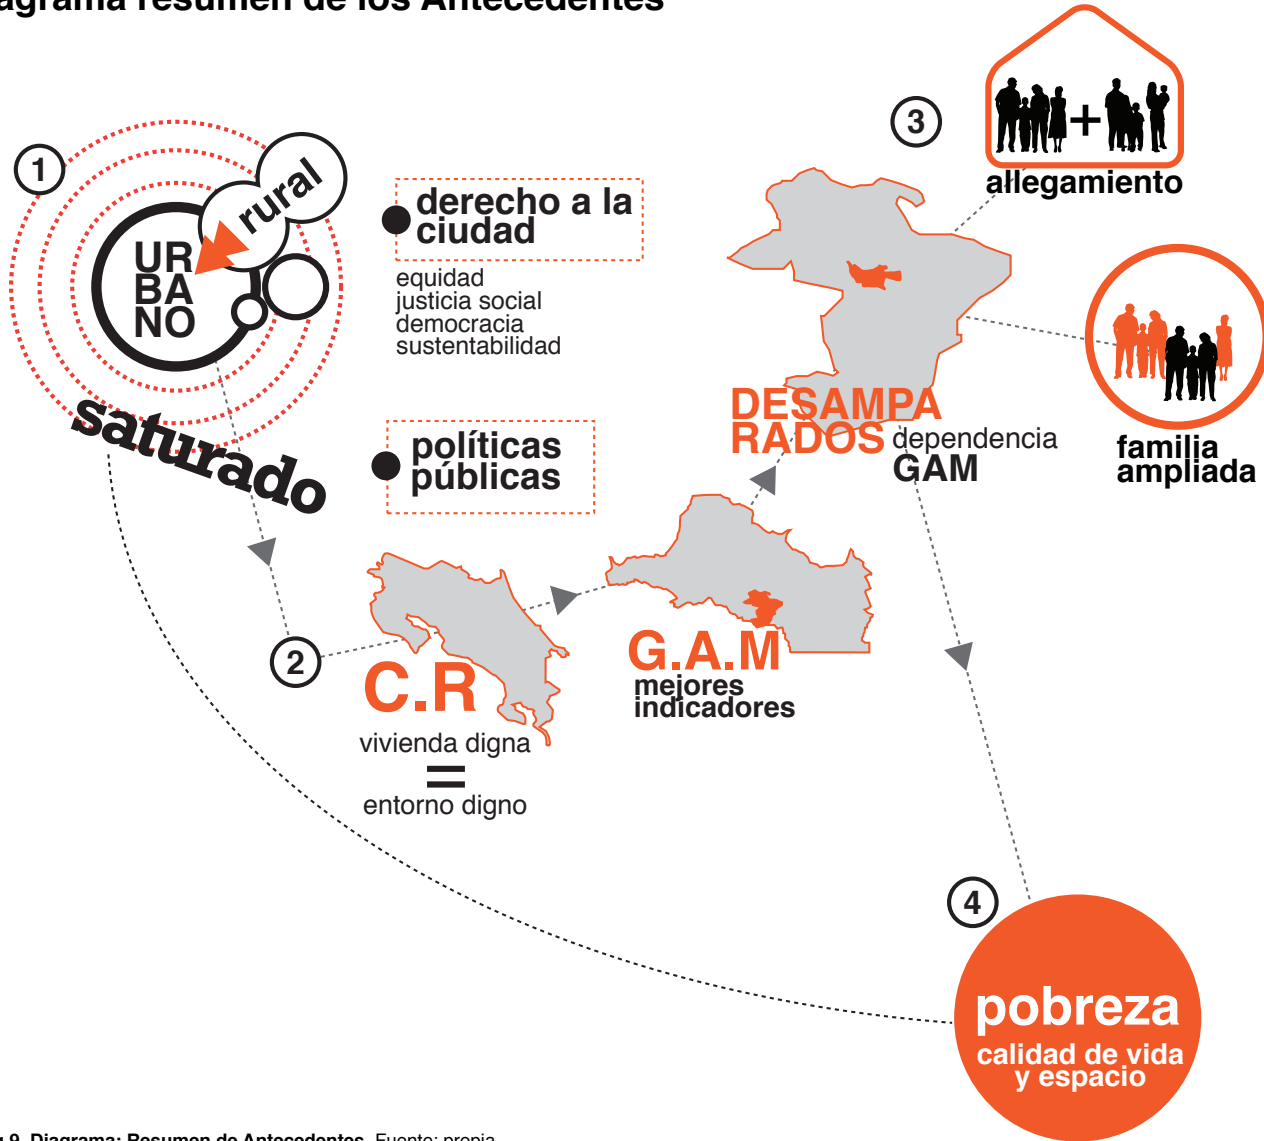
agrama resumen de los Antecedentes

1

rural

UR
BA
NO

saturado

derecho a la ciudad

equidad
justicia social
democracia
sustentabilidad

políticas públicas

2

C.R

vivienda digna
=
entorno digno

G.A.M
mejores indicadores

3

allegamiento

DESAMPARADOS dependencia GAM

familia ampliada

4

pobreza
calidad de vida y espacio

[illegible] 9. Diagrama: Resumen de Antecedentes. Fuente: propia.